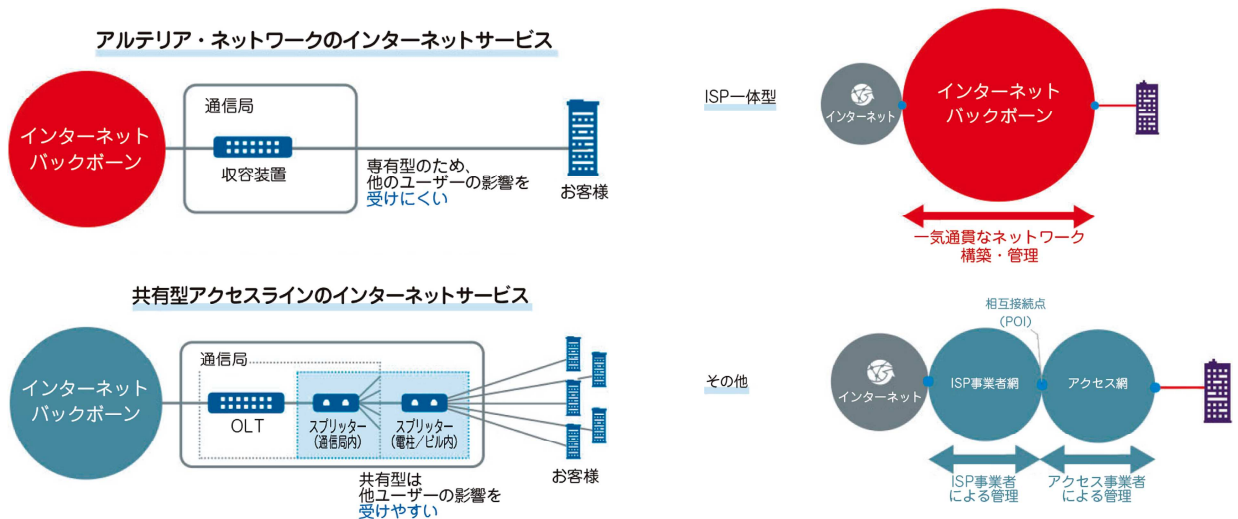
アルテリア・ネットワークのインターネットサービス

インターネットバックボーン

通信局

収容装置

専有型のため、他のユーザーの影響を受けにくい

お客様

共有型アクセスラインのインターネットサービス

インターネットバックボーン

通信局

OLT

スプリッター（通信局内）

スプリッター（電柱／ビル内）

共有型は他ユーザーの影響を受けやすい

お客様

ISP一体型

インターネット

インターネットバックボーン

一気通貫なネットワーク構築・管理

相互接続点（POI）

その他

インターネット

ISP事業者網

アクセス網

ISP事業者による管理

アクセス事業者による管理